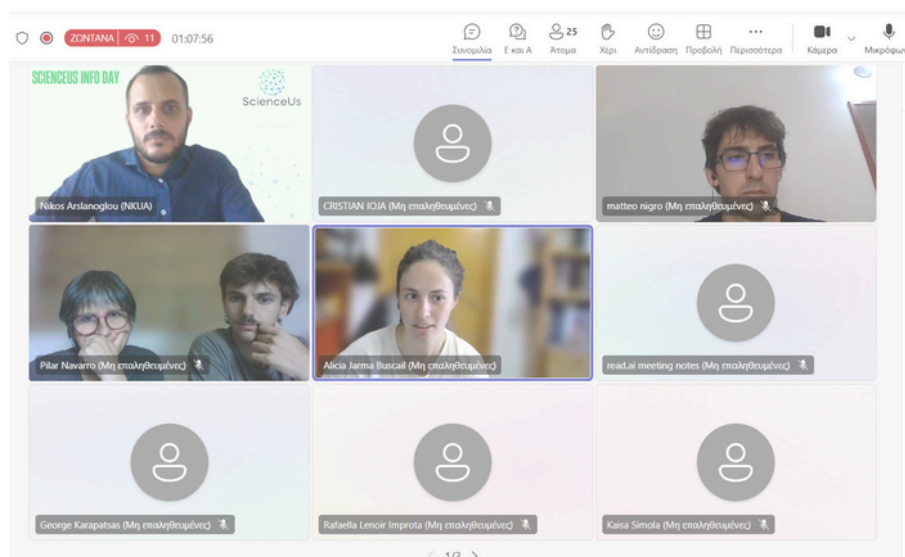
ΖΩΝΤΑΝΑ | 11 01:07:56

Συνομιλία Ε και Α 25 Άτομα Χέρι Αντίδραση Προβολή Περισσότερα Κάμερα Μικρόφω

SCIENCEUS INFO DAY
ScienceUs
Nikos Arslanoglou (NKUA)

CRISTIAN IOJA (Μη επαληθευμένες)

matteo nigro (Μη επαληθευμένες)

Pilar Navarro (Μη επαληθευμένες)

Alicia Jarma Buscail (Μη επαληθευμένες)

read.ai meeting notes (Μη επαληθευμένες)

George Karapatsas (Μη επαληθευμένες)

Rafaella Lenoir Improta (Μη επαληθευμένες)

Kaisa Simola (Μη επαληθευμένες)

1/2